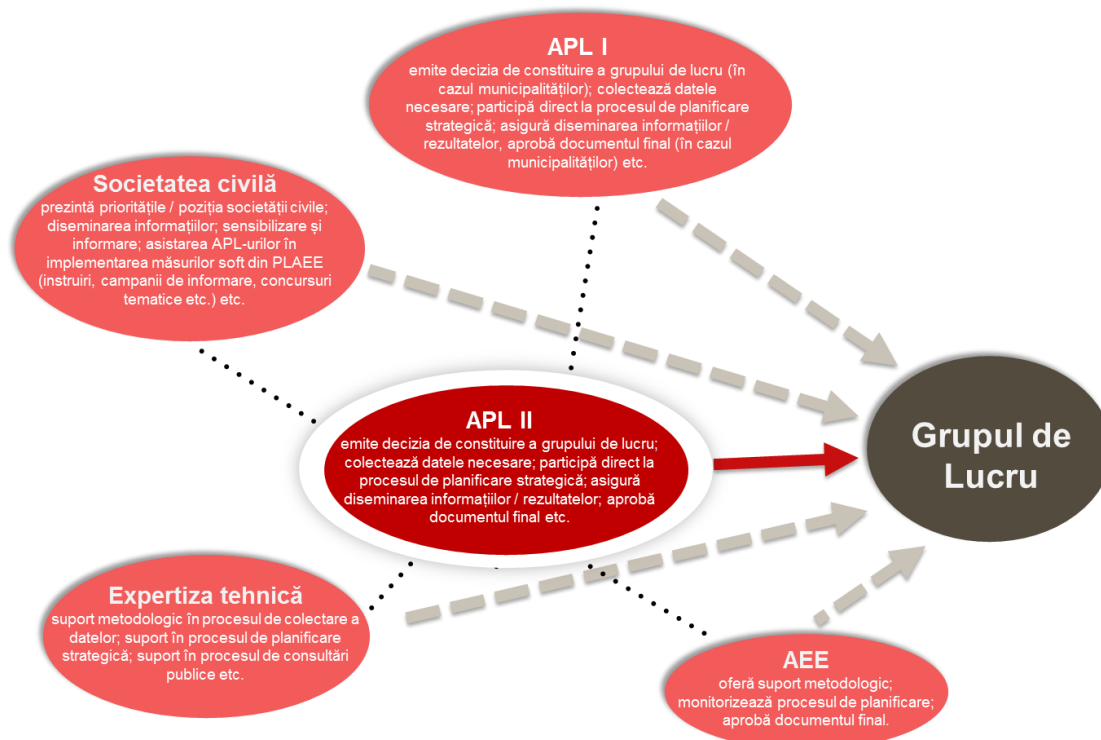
APL I
emite decizia de constituire a grupului de lucru (în cazul municipalităților); colectează datele necesare; participă direct la procesul de planificare strategică; asigură diseminarea informațiilor / rezultatelor, aprobă documentul final (în cazul municipalităților) etc.

Societatea civilă
prezintă prioritățile / poziția societății civile; diseminarea informațiilor; sensibilizare și informare; asistarea APL-urilor în implementarea măsurilor soft din PLAEE (instruiri, campanii de informare, concursuri tematice etc.) etc.

APL II
emite decizia de constituire a grupului de lucru; colectează datele necesare; participă direct la procesul de planificare strategică; asigură diseminarea informațiilor / rezultatelor; aprobă documentul final etc.

Grupul de Lucru

Expertiza tehnică
suport metodologic în procesul de colectare a datelor; suport în procesul de planificare strategică; suport în procesul de consultări publice etc.

AEE
oferă suport metodologic; monitorizează procesul de planificare; aprobă documentul final.